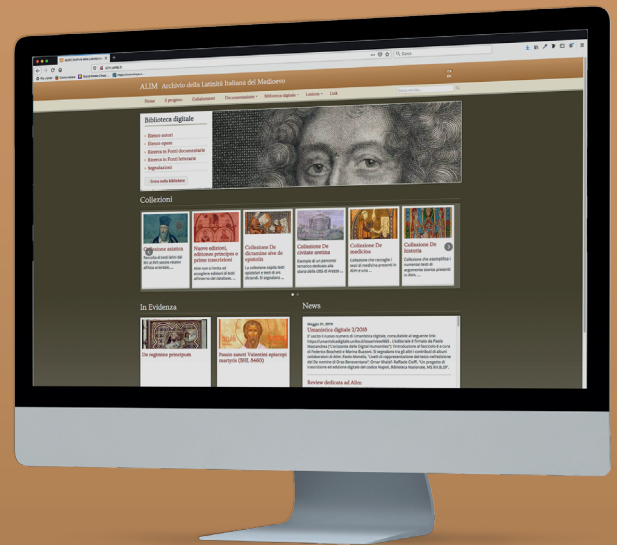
ALIM Archivio della Latinità Italiana del Medioevo

Home Il progetto Collaboratori Documentazione Biblioteca digitale Lessico Link

Biblioteca digitale

Elenco autori
Elenco opere
Ricerca in Fonti documentarie
Ricerca in Fonti letterarie
Segnalazioni

Entra nella Biblioteca

Collezioni

Collezione autrici

Nuove edizioni, editiones princeps e prime trascrizioni

Collezione De dictamine ars de epistolis

Collezione De civitate antiqua

Collezione De medicina

Collezione De historia

In Evidenza

De regimine principum

Passio sancti Valentini episcopi martyris (BHL 8460)

News

Maggio 31, 2018
Umanistica digitale 2/2018

Review dedicata ad Alim